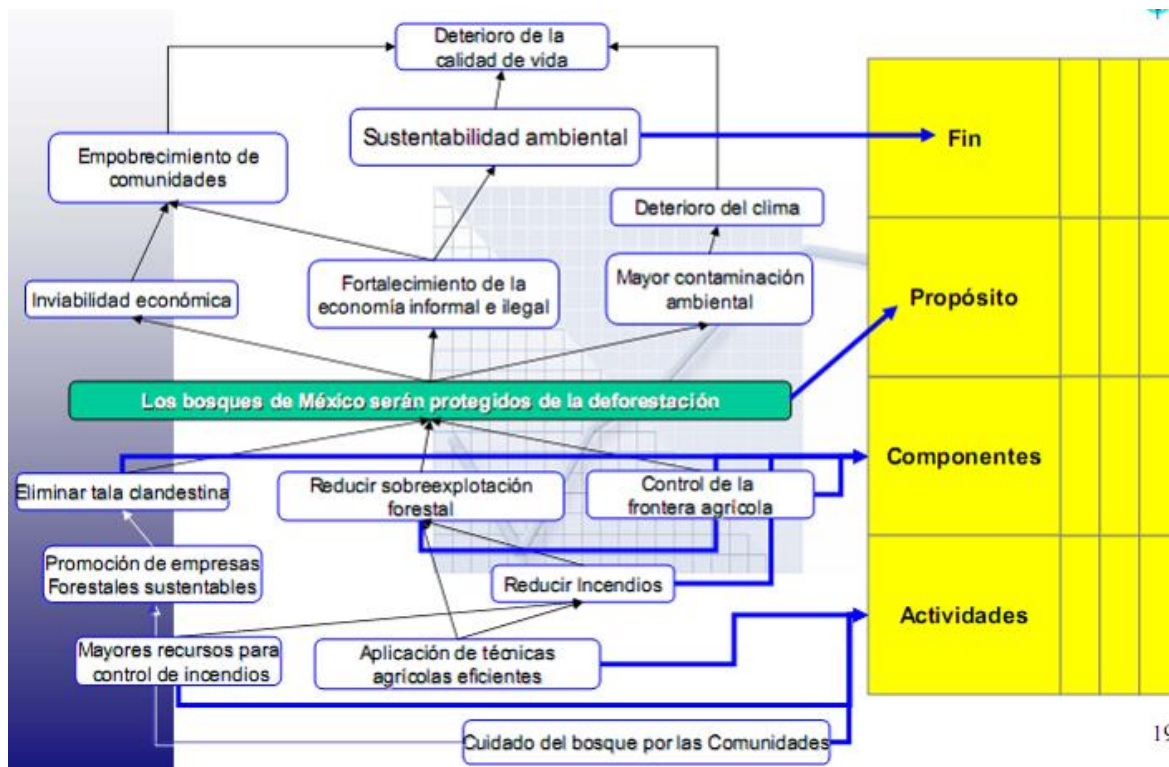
Deterioro de la calidad de vida

Sustentabilidad ambiental

Fin

Empobrecimiento de comunidades

Deterioro del clima

Inviabilidad económica

Fortalecimiento de la economía informal e ilegal

Mayor contaminación ambiental

Propósito

Los bosques de México serán protegidos de la deforestación

Componentes

Eliminar tala clandestina

Reducir sobreexplotación forestal

Control de la frontera agrícola

Promoción de empresas Forestales sustentables

Reducir Incendios

Actividades

Mayores recursos para control de incendios

Aplicación de técnicas agrícolas eficientes

Cuidado del bosque por las Comunidades

19